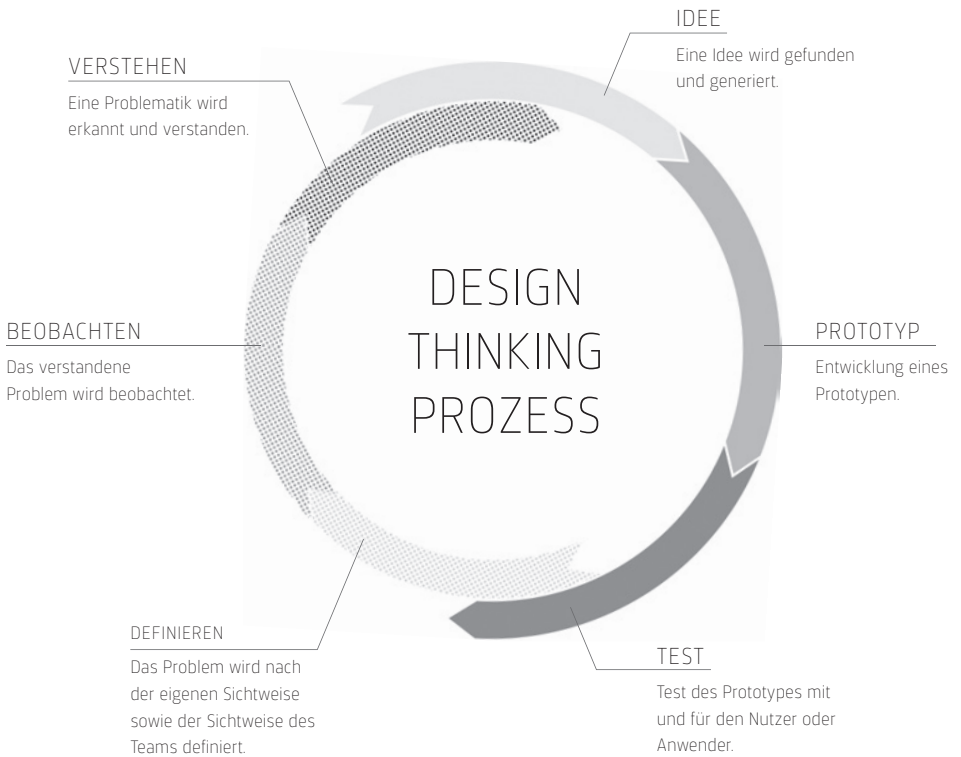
IDEE
Eine Idee wird gefunden und generiert.

VERSTEHEN
Eine Problematik wird erkannt und verstanden.

DESIGN THINKING PROZESS

BEOBACHTEN
Das verstandene Problem wird beobachtet.

PROTOTYP
Entwicklung eines Prototypen.

DEFINIEREN
Das Problem wird nach der eigenen Sichtweise sowie der Sichtweise des Teams definiert.

TEST
Test des Prototypes mit und für den Nutzer oder Anwender.